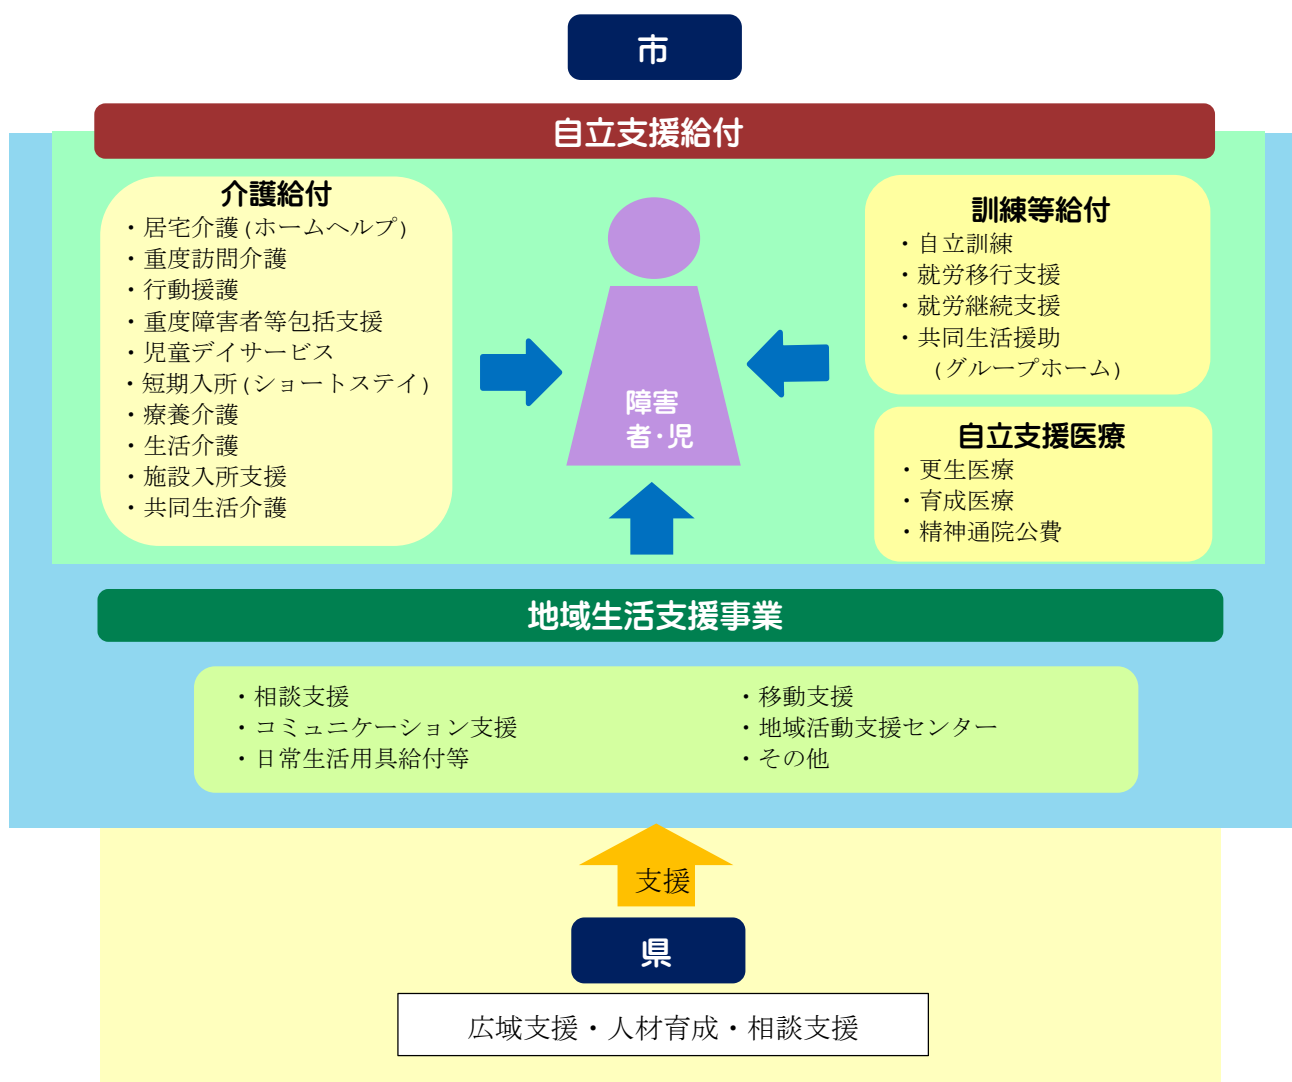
市

自立支援給付

介護給付
・居宅介護(ホームヘルプ)
・重度訪問介護
・行動援護
・重度障害者等包括支援
・児童デイサービス
・短期入所(ショートステイ)
・療養介護
・生活介護
・施設入所支援
・共同生活介護

障害者・児

訓練等給付
・自立訓練
・就労移行支援
・就労継続支援
・共同生活援助
(グループホーム)

自立支援医療
・更生医療
・育成医療
・精神通院公費

地域生活支援事業

・相談支援
・コミュニケーション支援
・日常生活用具給付等

・移動支援
・地域活動支援センター
・その他

支援

県

広域支援・人材育成・相談支援